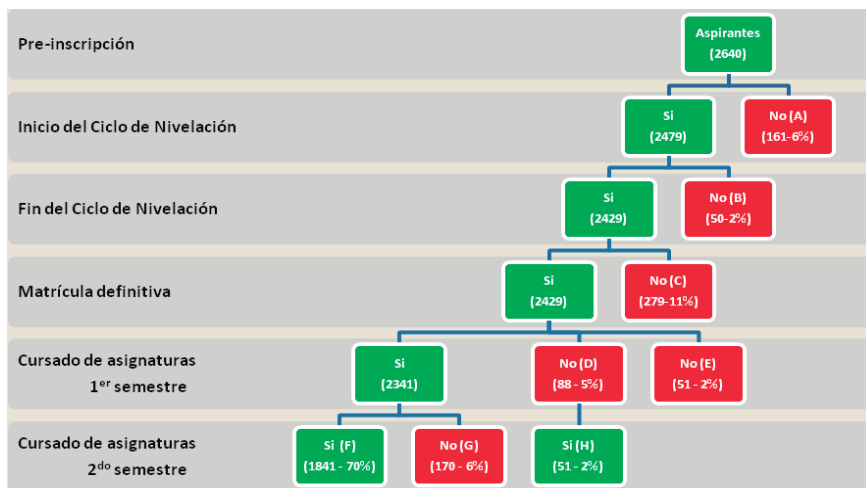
Pre-inscripción

Aspirantes
(2640)

Inicio del Ciclo de Nivelación

Si
(2479)

No (A)
(161-6%)

Fin del Ciclo de Nivelación

Si
(2429)

No (B)
(50-2%)

Matrícula definitiva

Si
(2429)

No (C)
(279-11%)

Cursado de asignaturas
1$^{er}$ semestre

Si
(2341)

No (D)
(88 - 5%)

No (E)
(51 - 2%)

Cursado de asignaturas
2$^{do}$ semestre

Si (F)
(1841 - 70%)

No (G)
(170 - 6%)

Si (H)
(51 - 2%)